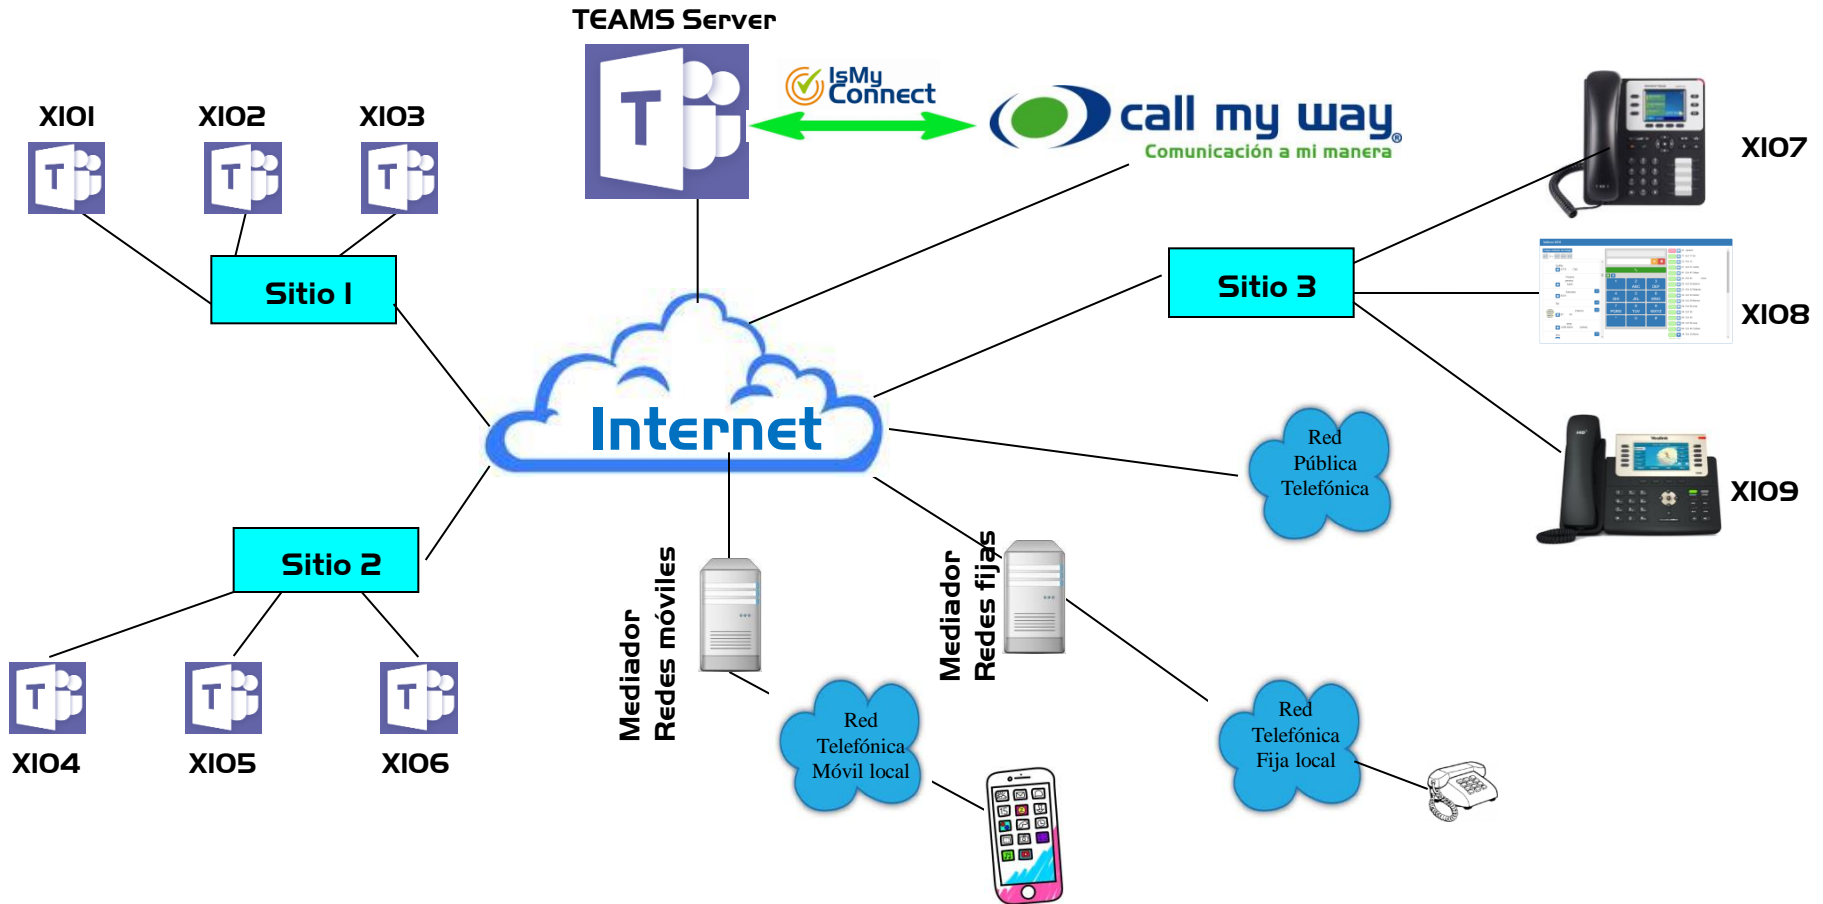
TEAMS Server

IsMy Connect

call my way®
Comunicación a mi manera

X101

X102

X103

Sitio 1

X107

Sitio 3

X108

Internet

Red Pública Telefónica

X109

Sitio 2

Mediador Redes móviles

Mediador Redes fijas

X104

X105

X106

Red Telefónica Móvil local

Red Telefónica Fija local